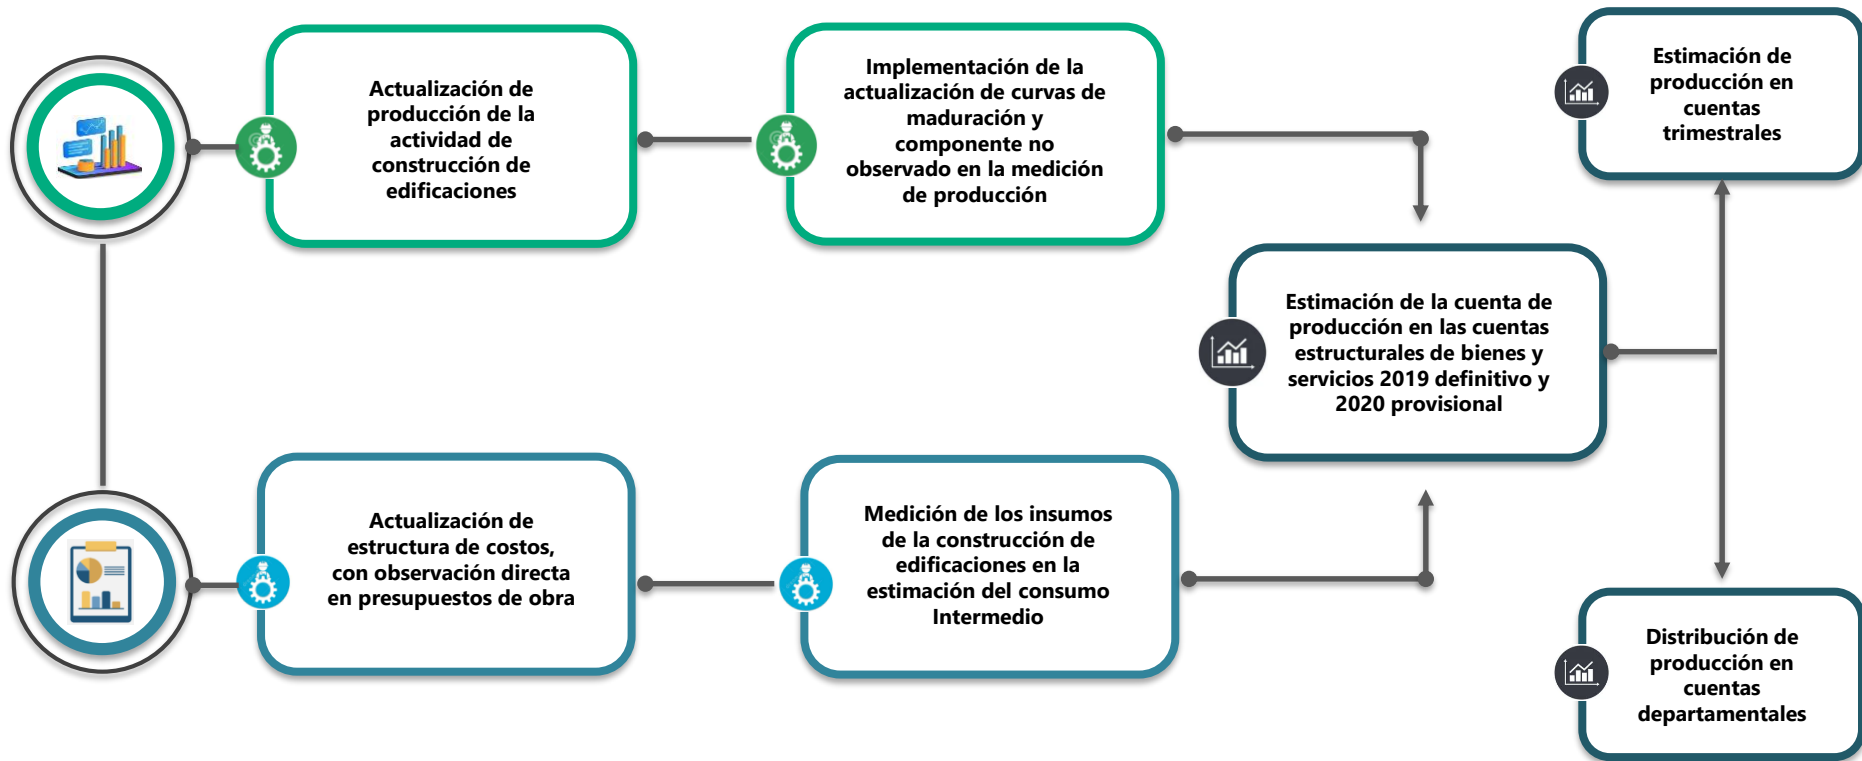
Actualización de producción de la actividad de construcción de edificaciones

Implementación de la actualización de curvas de maduración y componente no observado en la medición de producción

Estimación de producción en cuentas trimestrales

Estimación de la cuenta de producción en las cuentas estructurales de bienes y servicios 2019 definitivo y 2020 provisional

Actualización de estructura de costos, con observación directa en presupuestos de obra

Medición de los insumos de la construcción de edificaciones en la estimación del consumo Intermedio

Distribución de producción en cuentas departamentales